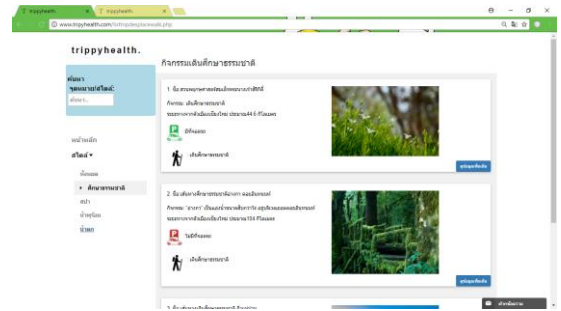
trippyhealth | trippyhealth

www.trippyhealth.com/hitripdeeplacewalk.php

trippyhealth.

ค้นหา
จุดหมายปลายทาง
ค้นหา...

หน้าหลัก
สไตล์ ▾
ทั้งหมด
▸ ศึกษาธรรมชาติ
สปา
ย้ำชุมชน
น้ำตก

กิจกรรมเดินศึกษาธรรมชาติ

1. ชื่อ สวนพฤกษศาสตร์สมเด็จพระนางเจ้าสิริกิติ์
กิจกรรม: เดินศึกษาธรรมชาติ
ระยะทางจากตัวเมืองเชียงใหม่ ประมาณ 44.6 กิโลเมตร
มีที่จอดรถ
เดินศึกษาธรรมชาติ
ดูข้อมูลเพิ่มเติม

2. ชื่อ เส้นทางศึกษาธรรมชาติ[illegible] ดอยอินทนนท์
กิจกรรม: "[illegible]" เป็นเลยน้ำ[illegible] อุทยานแห่งชาติดอยอินทนนท์
ระยะทางจากตัวเมืองเชียงใหม่ ประมาณ 104 กิโลเมตร
ไม่มีที่จอดรถ
เดินศึกษาธรรมชาติ
ดูข้อมูลเพิ่มเติม

3. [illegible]

ส่งข้อความ